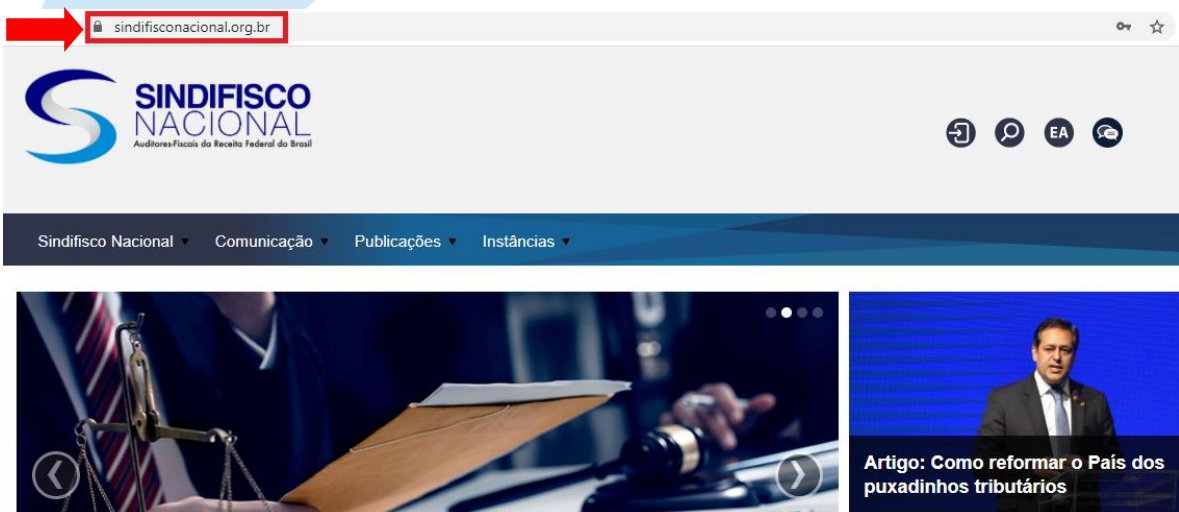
sindifisconacional.org.br

SINDIFISCO NACIONAL
Auditores-Fiscais da Receita Federal do Brasil

EA

Sindifisco Nacional Comunicação Publicações Instâncias

Artigo: Como reformar o País dos puxadinhos tributários